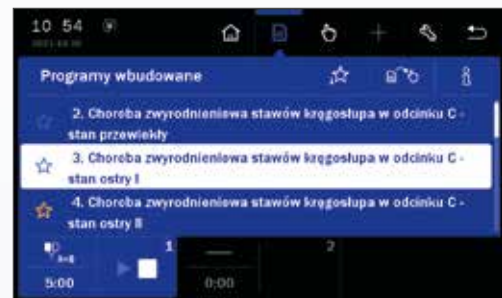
10 54
2021.04.06

Programy wbudowane

2. Choroba zwyrodnieniowa stawów kręgosłupa w odcinku C - stan przewlekły

3. Choroba zwyrodnieniowa stawów kręgosłupa w odcinku C - stan ostry I

4. Choroba zwyrodnieniowa stawów kręgosłupa w odcinku C - stan ostry II

1

2

5:00

0:00